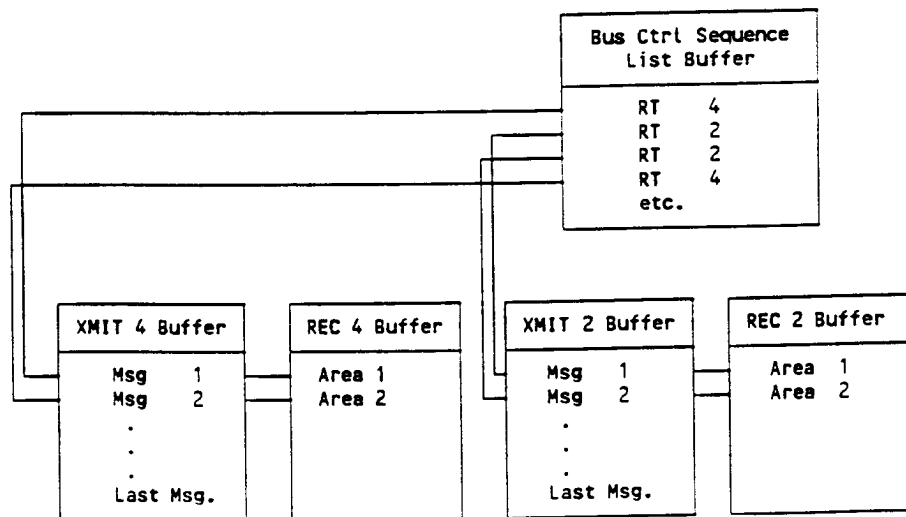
Bus Ctrl Sequence List Buffer

RT 4
RT 2
RT 2
RT 4
etc.

XMIT 4 Buffer

Msg 1
Msg 2
.
.
.
Last Msg.

REC 4 Buffer

Area 1
Area 2

XMIT 2 Buffer

Msg 1
Msg 2
.
.
.
Last Msg.

REC 2 Buffer

Area 1
Area 2